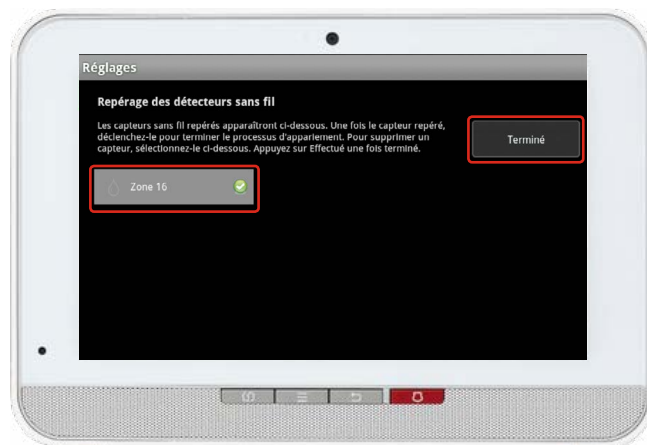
Réglages

Repérage des détecteurs sans fil

Les capteurs sans fil repérés apparaîtront ci-dessous. Une fois le capteur repéré, déclenchez-le pour terminer le processus d'appariement. Pour supprimer un capteur, sélectionnez-le ci-dessous. Appuyez sur Effectué une fois terminé.

Terminé

Zone 16